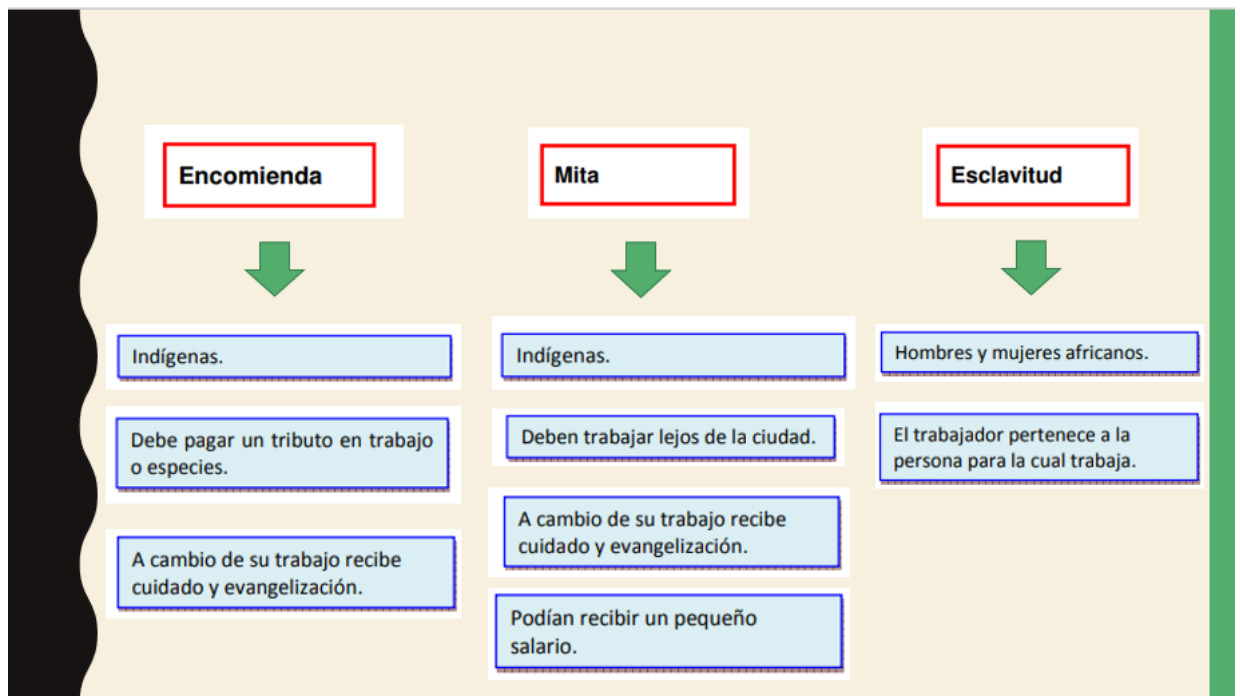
Encomienda

Indígenas.

Debe pagar un tributo en trabajo o especies.

A cambio de su trabajo recibe cuidado y evangelización.

Mita

Indígenas.

Deben trabajar lejos de la ciudad.

A cambio de su trabajo recibe cuidado y evangelización.

Podían recibir un pequeño salario.

Esclavitud

Hombres y mujeres africanos.

El trabajador pertenece a la persona para la cual trabaja.